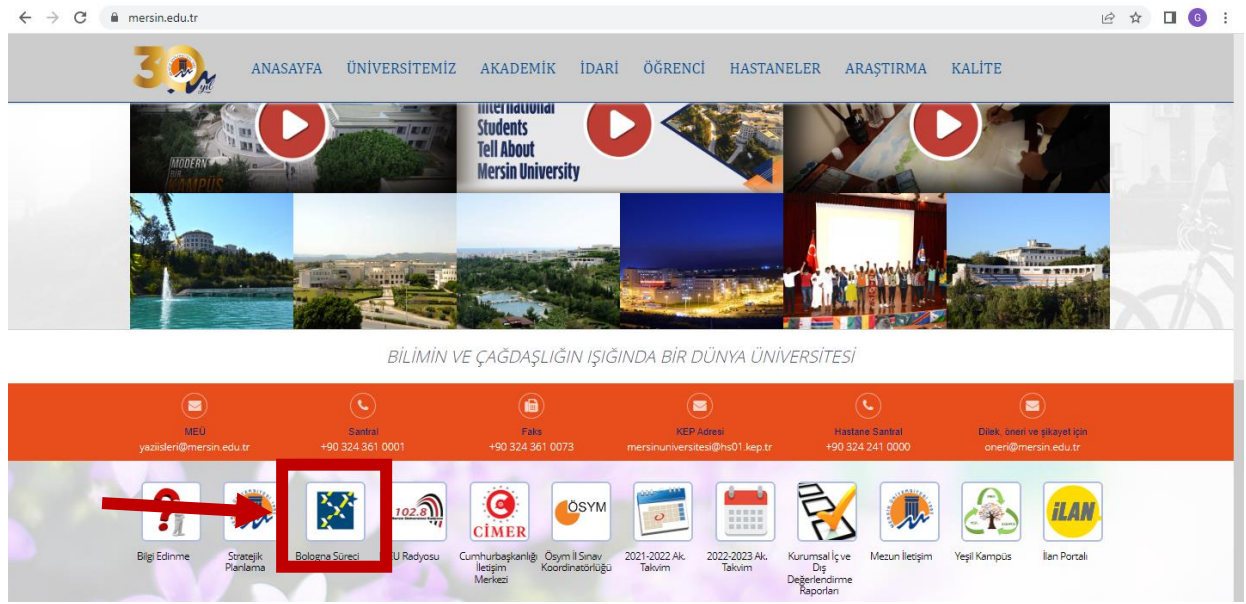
mersin.edu.tr

30 yıl

ANASAYFA ÜNİVERSİTEMİZ AKADEMİK İDARİ ÖĞRENCİ HASTANELER ARAŞTIRMA KALİTE

MODERN BİR KAMPÜS

International Students Tell About Mersin University

BİLİMİN VE ÇAĞDAŞLIĞIN IŞIĞINDA BİR DÜNYA ÜNİVERSİTESİ

MEÜ
yaziisleri@mersin.edu.tr

Santral
+90 324 361 0001

Faks
+90 324 361 0073

KEP Adresi
mersinuniversitesi@hs01.kep.tr

Hastane Santral
+90 324 241 0000

Dilek, öneri ve şikayet için
oneri@mersin.edu.tr

Bilgi Edinme

Stratejik Planlama

Bologna Süreci

102.8
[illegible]U Radyosu

CİMER
Cumhurbaşkanlığı İletişim Merkezi

ÖSYM
Ösym İl Sınav Koordinatörlüğü

2021-2022 Ak. Takvim

2022-2023 Ak. Takvim

Kurumsal İç ve Dış Değerlendirme Raporları

Mezun İletişim

Yeşil Kampüs

İLAN
İlan Portalı